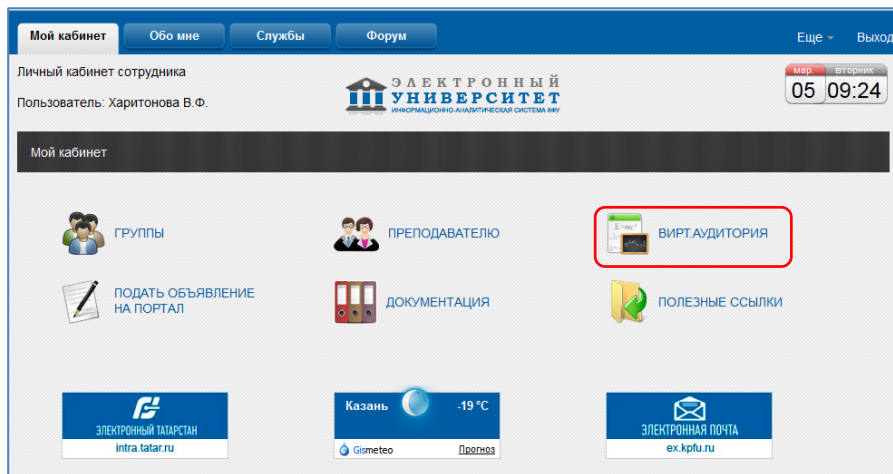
Мой кабинет | Обо мне | Службы | Форум

Еще | Выход

Личный кабинет сотрудника

Пользователь: Харитонова В.Ф.

ЭЛЕКТРОННЫЙ УНИВЕРСИТЕТ
ИНФОРМАЦИОННО-АНАЛИТИЧЕСКАЯ СИСТЕМА КФУ

мар 05 | вторник 09:24

Мой кабинет

ГРУППЫ

ПРЕПОДАВАТЕЛЮ

ВИРТ.АУДИТОРИЯ

ПОДАТЬ ОБЪЯВЛЕНИЕ НА ПОРТАЛ

ДОКУМЕНТАЦИЯ

ПОЛЕЗНЫЕ ССЫЛКИ

ЭЛЕКТРОННЫЙ ТАТАРСТАН
intra.tatar.ru

Казань -19 °C
Gismeteo Прогноз

ЭЛЕКТРОННАЯ ПОЧТА
ex.kpfu.ru